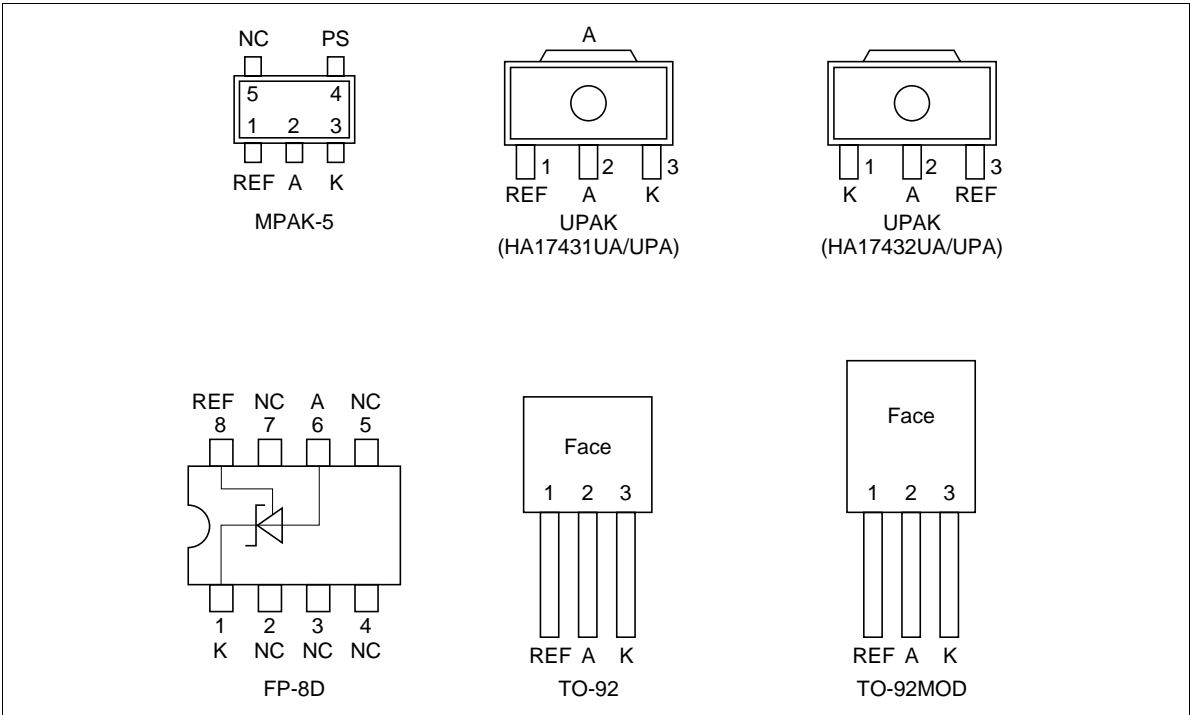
NC PS
5 4
1 2 3
REF A K
MPAK-5

A
1 2 3
REF A K
UPAK
(HA17431UA/UPA)

1 2 3
K A REF
UPAK
(HA17432UA/UPA)

REF NC A NC
8 7 6 5
1 2 3 4
K NC NC NC
FP-8D

Face
1 2 3
REF A K
TO-92

Face
1 2 3
REF A K
TO-92MOD